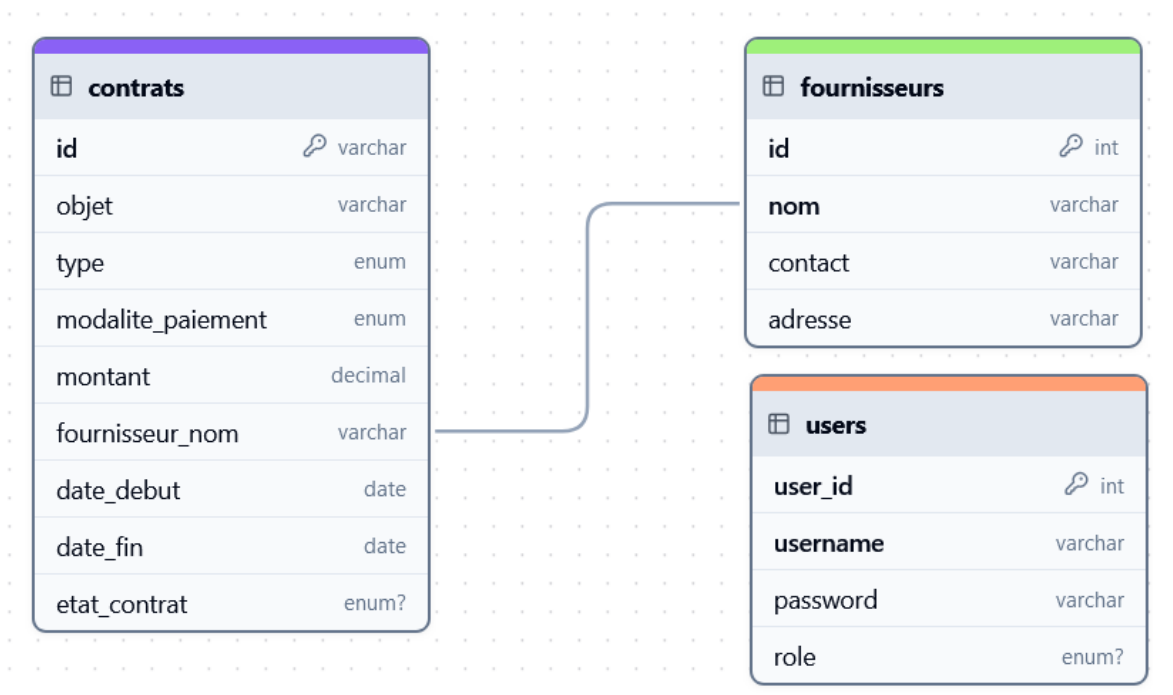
contrats

| | |
|---|---|
| id | varchar |
| objet | varchar |
| type | enum |
| modalite_paiement | enum |
| montant | decimal |
| fournisseur_nom | varchar |
| date_debut | date |
| date_fin | date |
| etat_contrat | enum? |

fournisseurs

| | |
|---|---|
| id | int |
| nom | varchar |
| contact | varchar |
| adresse | varchar |

users

| | |
|---|---|
| user_id | int |
| username | varchar |
| password | varchar |
| role | enum? |